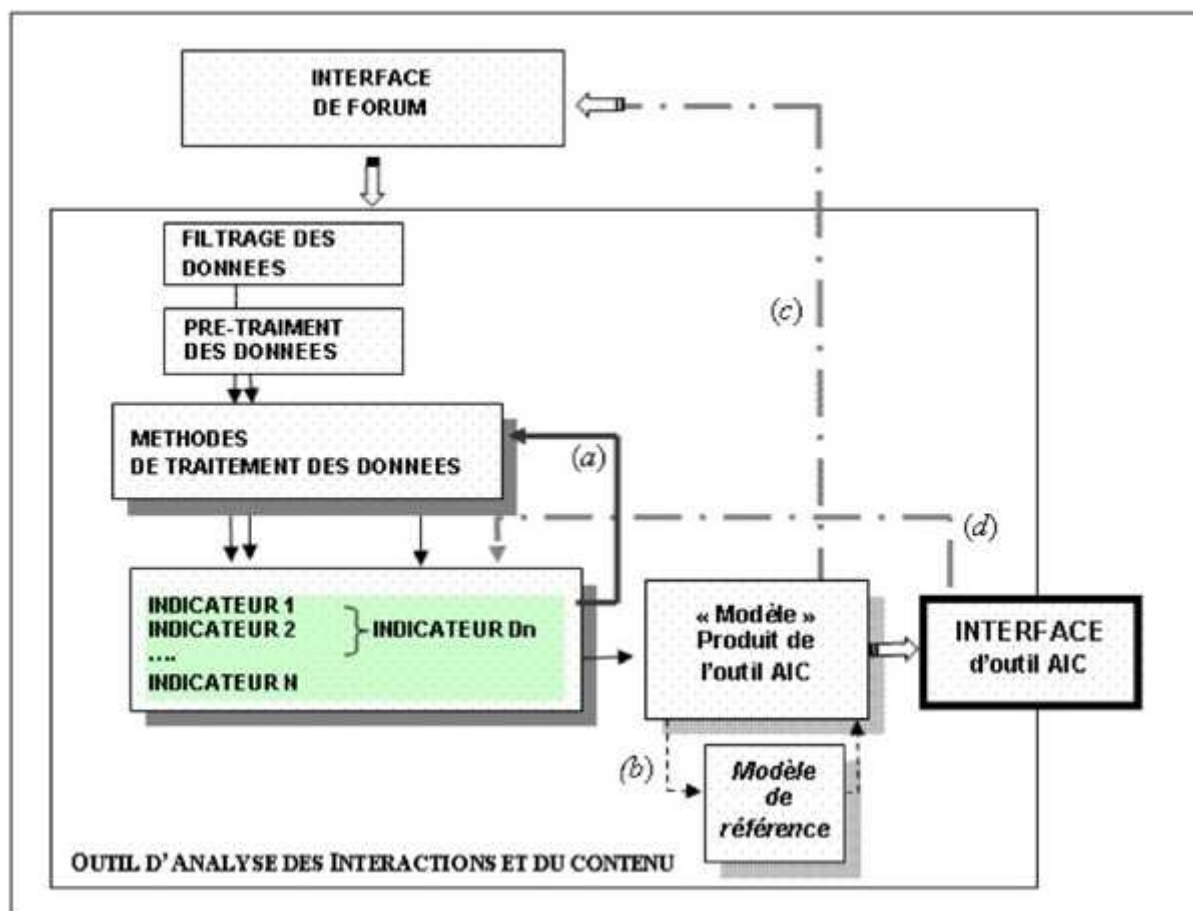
INTERFACE DE FORUM

FILTRAGE DES DONNEES

PRE-TRAIMENT DES DONNEES

METHODES DE TRAITEMENT DES DONNEES

(a)

(c)

(d)

INDICATEUR 1
INDICATEUR 2
....
INDICATEUR N

INDICATEUR Dn

« Modèle » Produit de l'outil AIC

INTERFACE d'outil AIC

(b)

Modèle de référence

OUTIL D'ANALYSE DES INTERACTIONS ET DU CONTENU